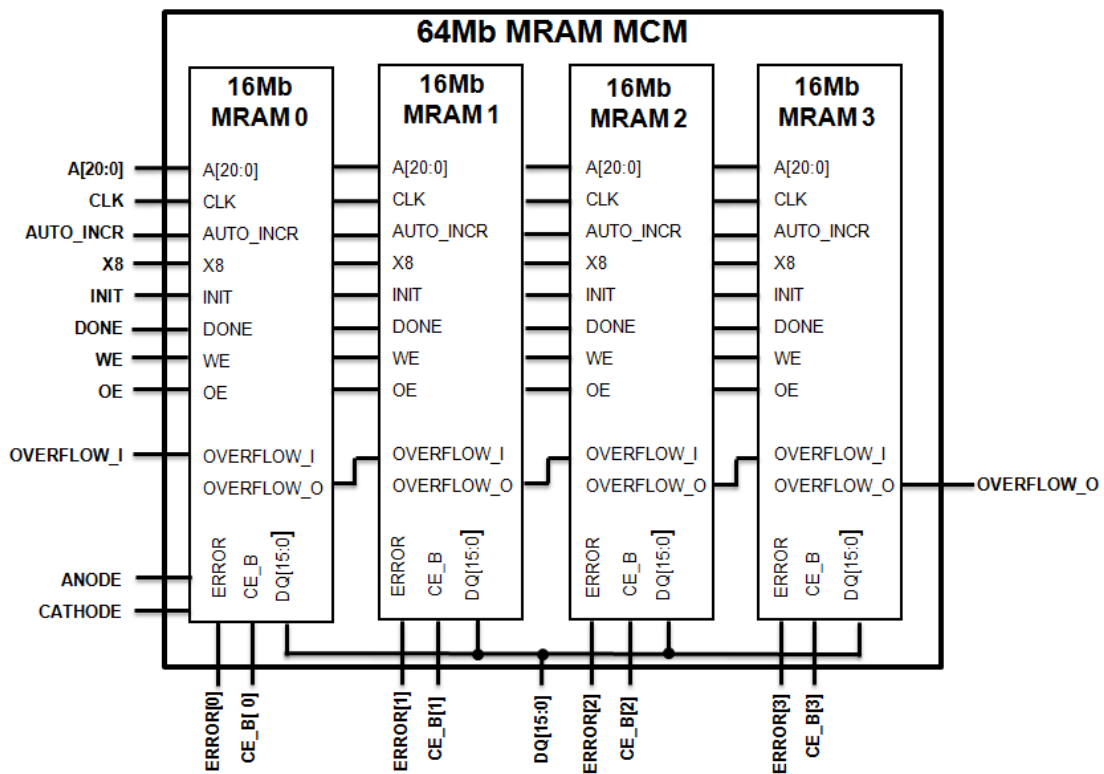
64Mb MRAM MCM

16Mb MRAM 0

A[20:0]
CLK
AUTO_INCR
X8
INIT
DONE
WE
OE
OVERFLOW_I
OVERFLOW_O
ERROR
CE_B
DQ[15:0]

16Mb MRAM 1

A[20:0]
CLK
AUTO_INCR
X8
INIT
DONE
WE
OE
OVERFLOW_I
OVERFLOW_O
ERROR
CE_B
DQ[15:0]

16Mb MRAM 2

A[20:0]
CLK
AUTO_INCR
X8
INIT
DONE
WE
OE
OVERFLOW_I
OVERFLOW_O
ERROR
CE_B
DQ[15:0]

16Mb MRAM 3

A[20:0]
CLK
AUTO_INCR
X8
INIT
DONE
WE
OE
OVERFLOW_I
OVERFLOW_O
ERROR
CE_B
DQ[15:0]

A[20:0]
CLK
AUTO_INCR
X8
INIT
DONE
WE
OE
OVERFLOW_I
ANODE
CATHODE
OVERFLOW_O

ERROR[0]
CE_B[ 0]
ERROR[1]
CE_B[1]
DQ[15:0]
ERROR[2]
CE_B[2]
ERROR[3]
CE_B[3]